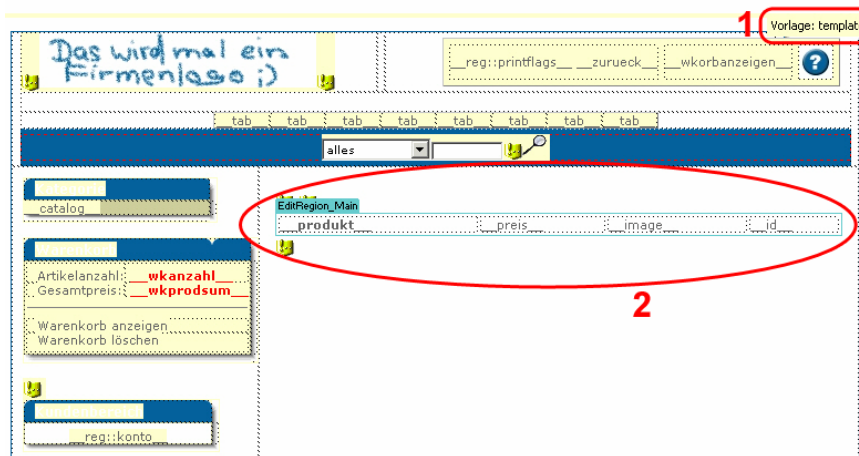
1 Vorlage: templat

Das wird mal ein Firmenlogo ;)

__reg::printflags__ __zurueck__ __wkorbanzeigen__

?

__tab__ __tab__ __tab__ __tab__ __tab__ __tab__ __tab__ __tab__

alles

__catalog__

Artikelanzahl: __wkanzahl__
Gesamtpreis: __wkprodsum__

Warenkorb anzeigen
Warenkorb löschen

__reg::konto

EditRegion_Main

__produkt__ __preis__ __image__ __id__

2